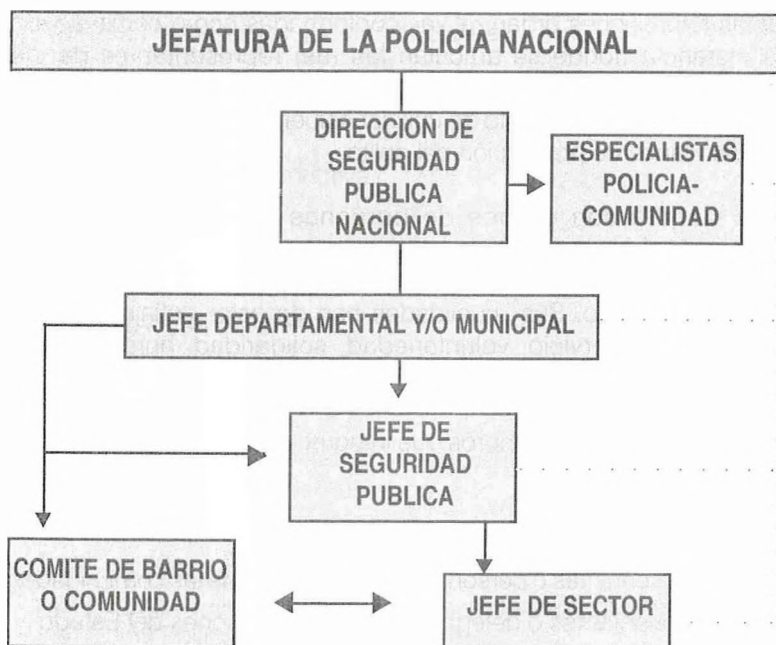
JEFATURA DE LA POLICIA NACIONAL

DIRECCION DE SEGURIDAD PUBLICA NACIONAL

ESPECIALISTAS POLICIA-COMUNIDAD

JEFE DEPARTAMENTAL Y/O MUNICIPAL

JEFE DE SEGURIDAD PUBLICA

COMITE DE BARRIO O COMUNIDAD

JEFE DE SECTOR